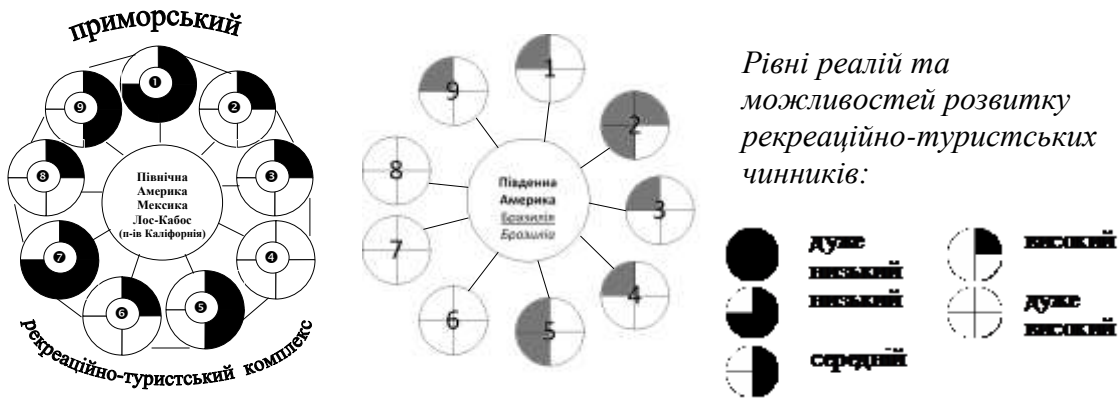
приморський

❶ ❷ ❸ ❹ ❺ ❻ ❼ ❽ ❾

Північна Америка Мексика Лос-Кабос (п-ів Каліфорнія)

рекреаційно-туристський комплекс

1 2 3 4 5 6 7 8 9

Південна Америка Бразилія Бразилія

Рівні реалій та можливостей розвитку рекреаційно-туристських чинників:

дуже низький

низький

середній

високий

дуже високий